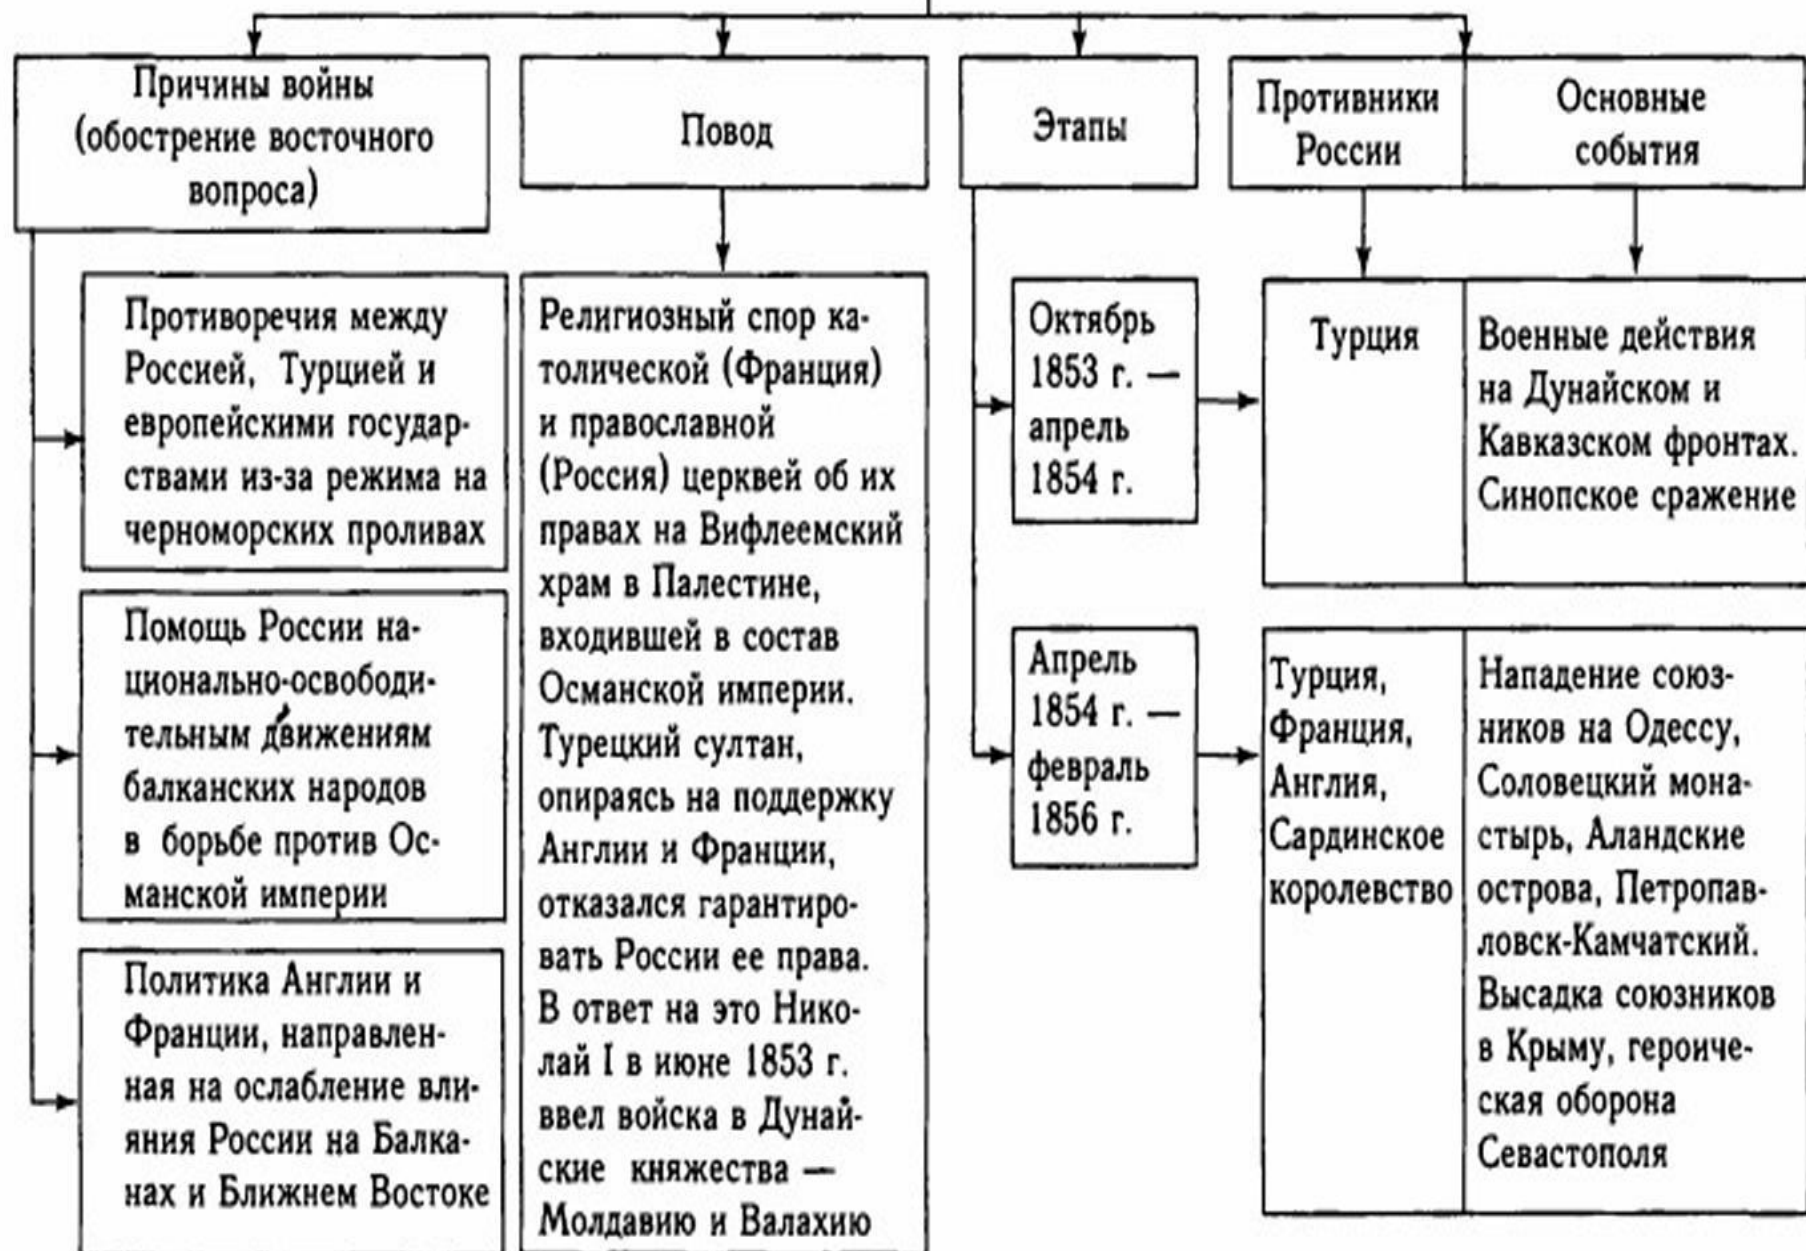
Причины войны (обострение восточного вопроса)

Противоречия между Россией, Турцией и европейскими государствами из-за режима на черноморских проливах

Помощь России национально-освободительным движениям балканских народов в борьбе против Османской империи

Политика Англии и Франции, направленная на ослабление влияния России на Балканах и Ближнем Востоке

Повод

Религиозный спор католической (Франция) и православной (Россия) церквей об их правах на Вифлеемский храм в Палестине, входившей в состав Османской империи. Турецкий султан, опираясь на поддержку Англии и Франции, отказался гарантировать России ее права. В ответ на это Николай I в июне 1853 г. ввел войска в Дунайские княжества — Молдавию и Валахию

Этапы

Октябрь 1853 г. — апрель 1854 г.

Апрель 1854 г. — февраль 1856 г.

Противники России

Турция

Турция, Франция, Англия, Сардинское королевство

Основные события

Военные действия на Дунайском и Кавказском фронтах. Синопское сражение

Нападение союзников на Одессу, Соловецкий монастырь, Аландские острова, Петропавловск-Камчатский. Высадка союзников в Крыму, героическая оборона Севастополя